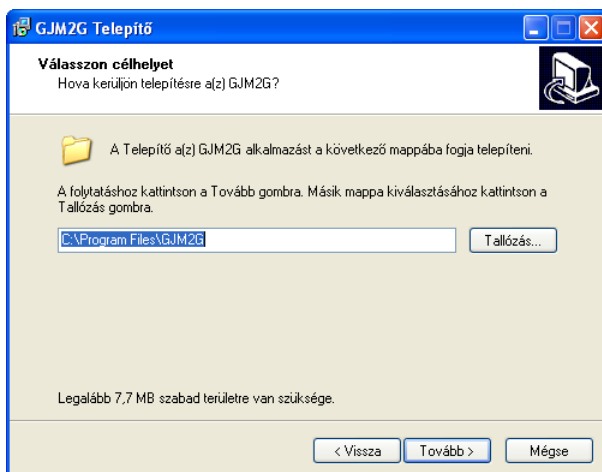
GJM2G Telepítő

Válasszon célhelyet
Hova kerüljön telepítésre a(z) GJM2G?

A Telepítő a(z) GJM2G alkalmazást a következő mappába fogja telepíteni.

A folytatáshoz kattintson a Tovább gombra. Másik mappa kiválasztásához kattintson a Tallózás gombra.

C:\Program Files\GJM2G

Tallózás...

Legalább 7,7 MB szabad területre van szüksége.

< Vissza

Tovább >

Mégse